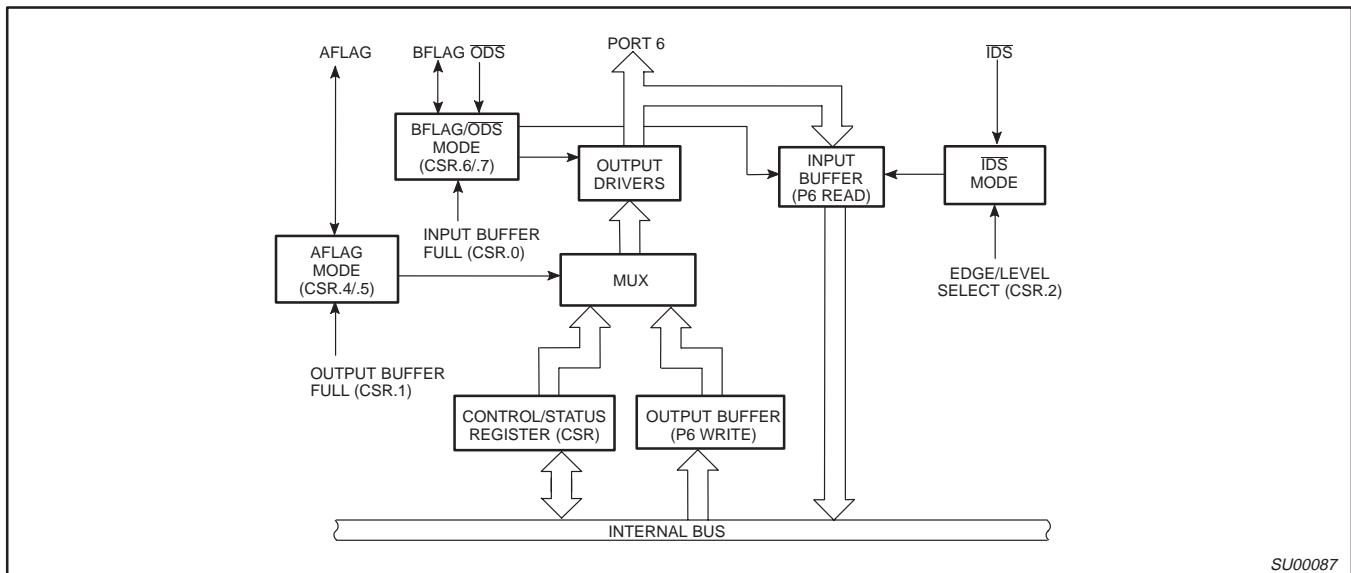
AFLAG

BFLAG $\overline{ODS}$

PORT 6

$\overline{IDS}$

BFLAG/$\overline{ODS}$ MODE (CSR.6/.7)

OUTPUT DRIVERS

INPUT BUFFER (P6 READ)

$\overline{IDS}$ MODE

INPUT BUFFER FULL (CSR.0)

AFLAG MODE (CSR.4/.5)

MUX

EDGE/LEVEL SELECT (CSR.2)

OUTPUT BUFFER FULL (CSR.1)

CONTROL/STATUS REGISTER (CSR)

OUTPUT BUFFER (P6 WRITE)

INTERNAL BUS

SU00087